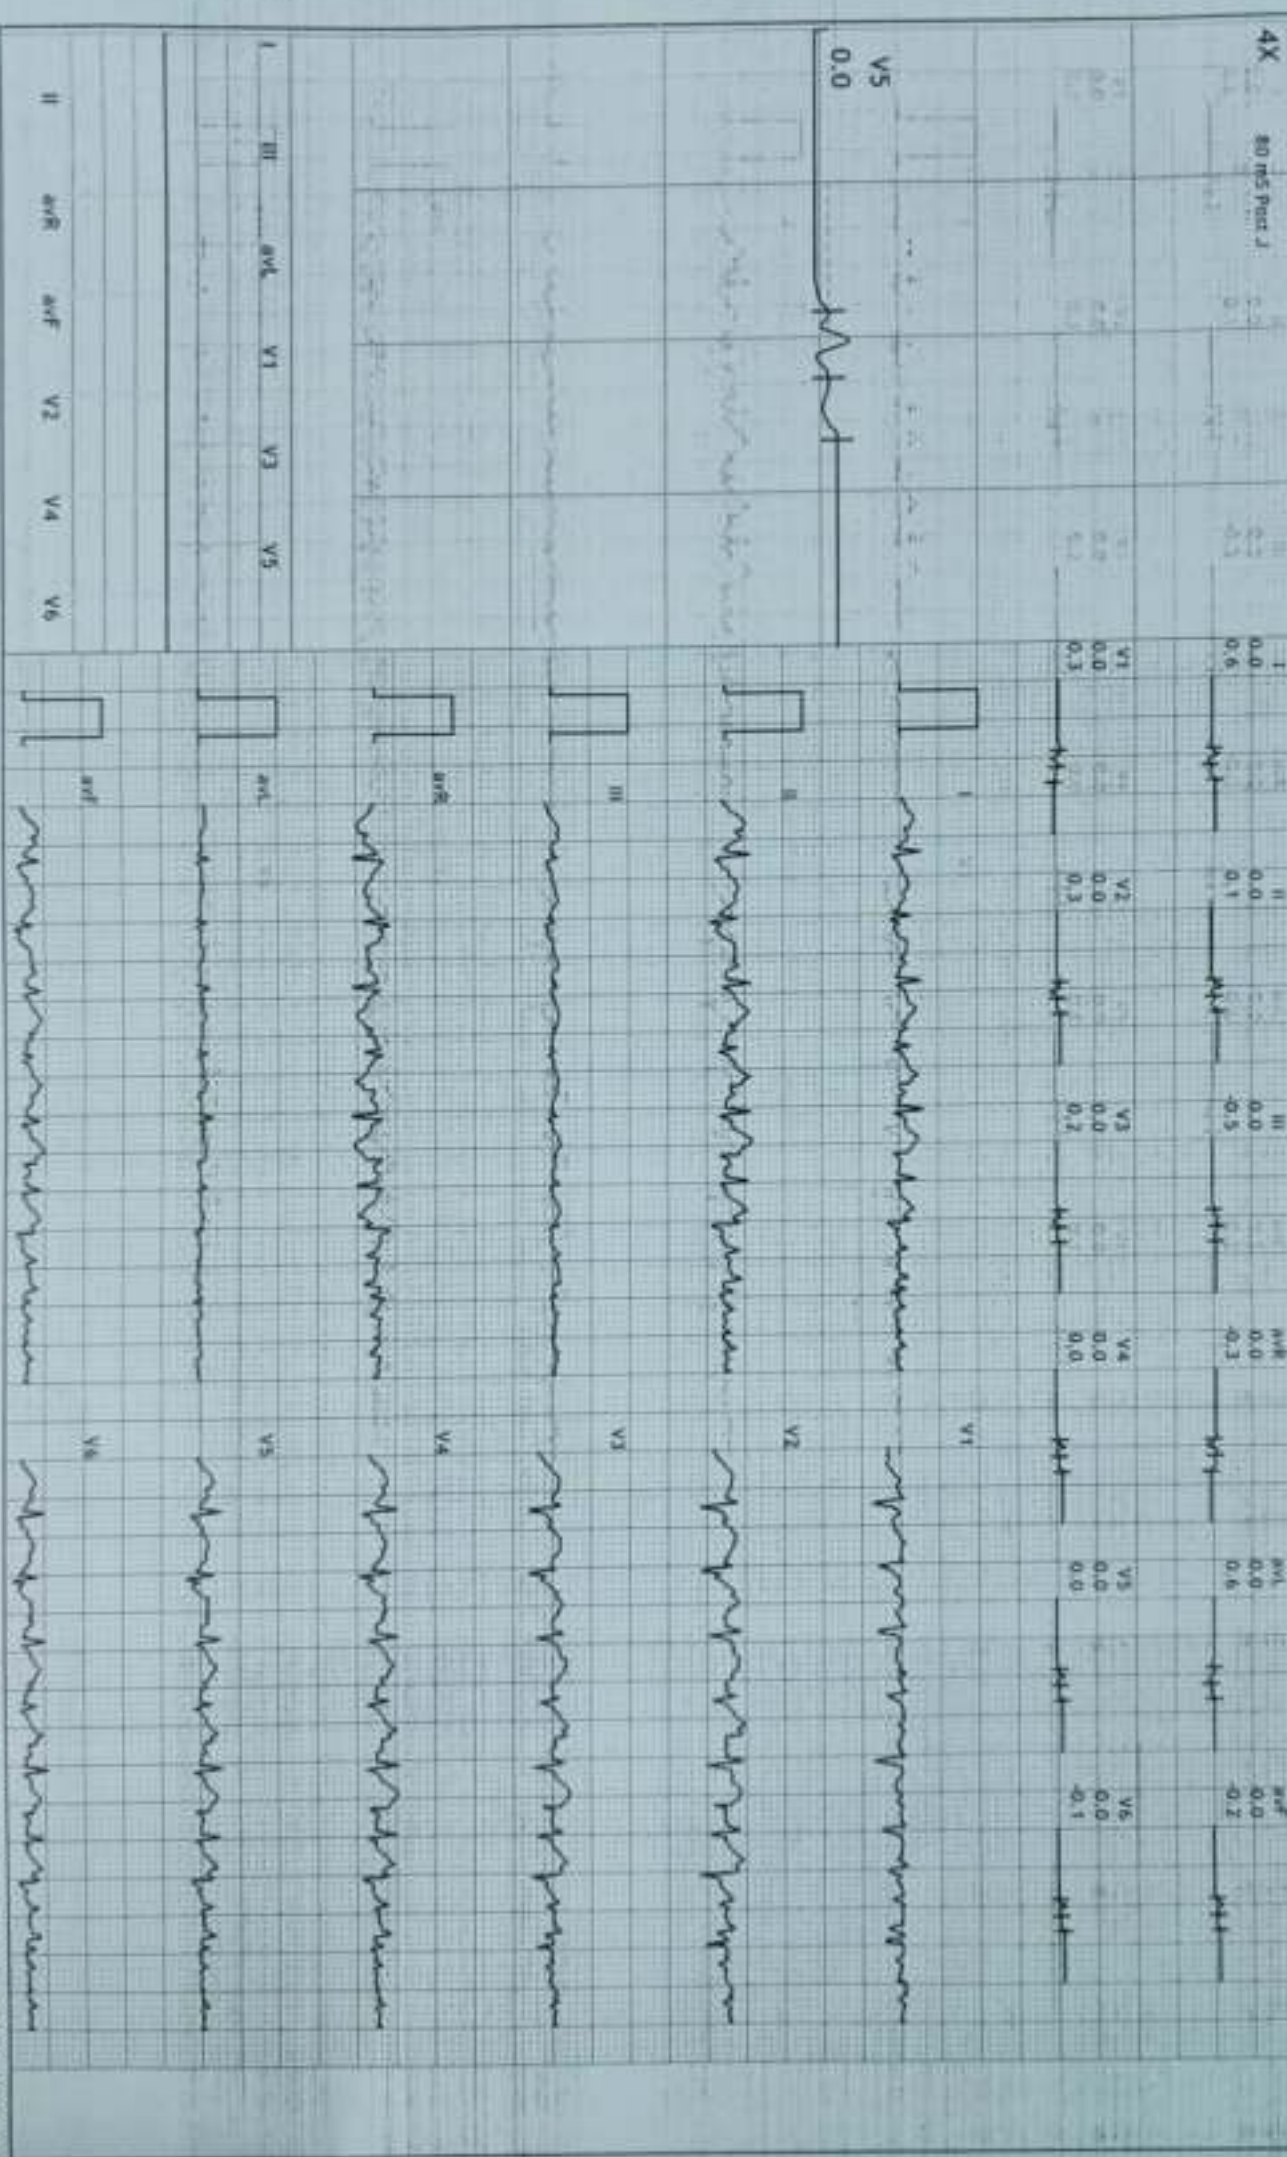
4X

80 mS Post J

I
0.0
0.6

II
0.0
0.1

III
0.0
-0.5

aVR
0.0
-0.3

aVL
0.0
0.6

aVF
0.0
-0.2

V1
0.0
0.3

V2
0.0
0.3

V3
0.0
0.2

V4
0.0
0.0

V5
0.0
0.0

V6
0.0
-0.1

V5
0.0

I
II
III
aVR
aVL
aVF

V1
V2
V3
V4
V5
V6

I III aVL V1 V3 V5
II aVR aVF V2 V4 V6